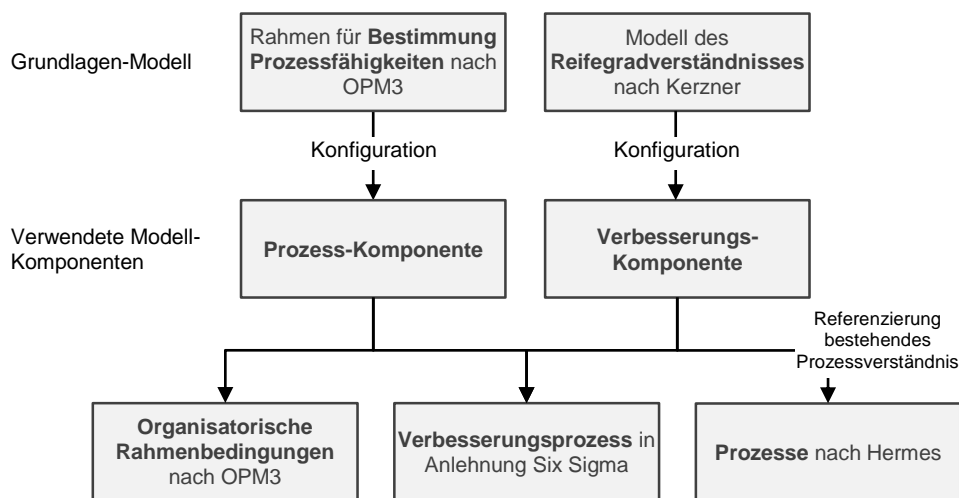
Grundlagen-Modell

Rahmen für **Bestimmung Prozessfähigkeiten** nach OPM3

Modell des **Reifegradverständnisses** nach Kerzner

Konfiguration

Konfiguration

Verwendete Modell-Komponenten

**Prozess-Komponente**

**Verbesserungs-Komponente**

Referenzierung bestehendes Prozessverständnis

**Organisatorische Rahmenbedingungen** nach OPM3

**Verbesserungsprozess** in Anlehnung Six Sigma

**Prozesse** nach Hermes